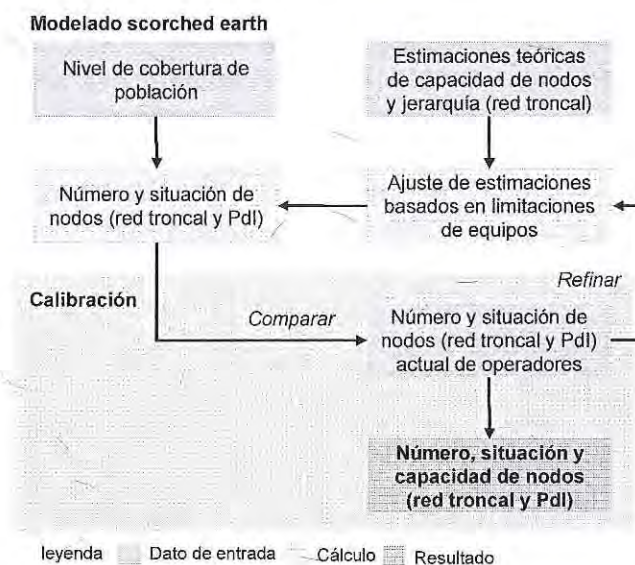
Modelado scorched earth

Nivel de cobertura de población

Estimaciones teóricas de capacidad de nodos y jerarquía (red troncal)

Número y situación de nodos (red troncal y PdI)

Ajuste de estimaciones basados en limitaciones de equipos

Refinar

Calibración

Comparar

Número y situación de nodos (red troncal y PdI) actual de operadores

Número, situación y capacidad de nodos (red troncal y PdI)

leyenda Dato de entrada Cálculo Resultado